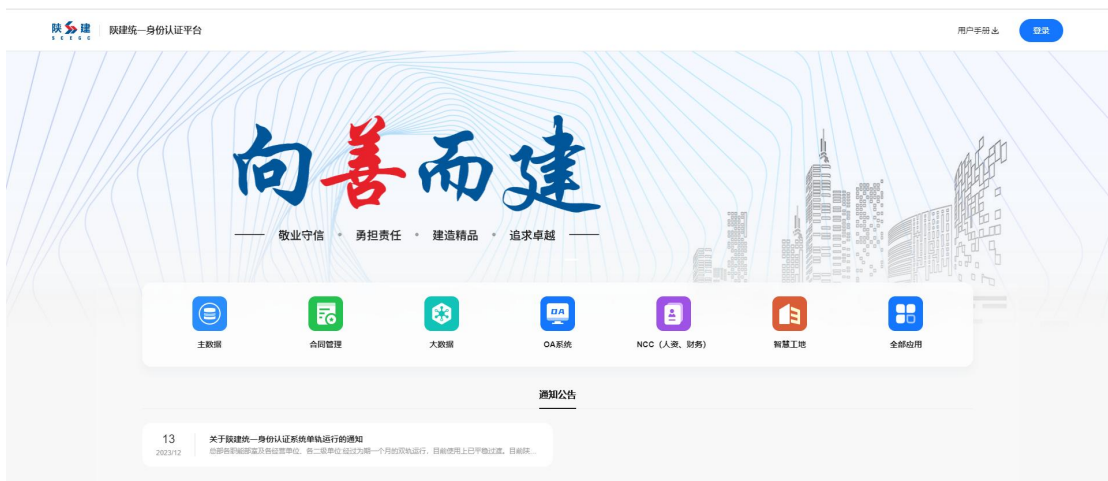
陕建 SCEGC | 陕建统一身份认证平台

用户手册

登录

向善而建

敬业守信 • 勇担责任 • 建造精品 • 追求卓越

主数据

合同管理

大数据

OA系统

NCC（人资、财务）

智慧工地

全部应用

通知公告

13
2023/12

关于陕建统一身份认证系统单轨运行的通知

总部各职能部室及各经营单位、各二级单位:经过为期一个月的双轨运行，目前使用上已平稳过渡。目前陕...